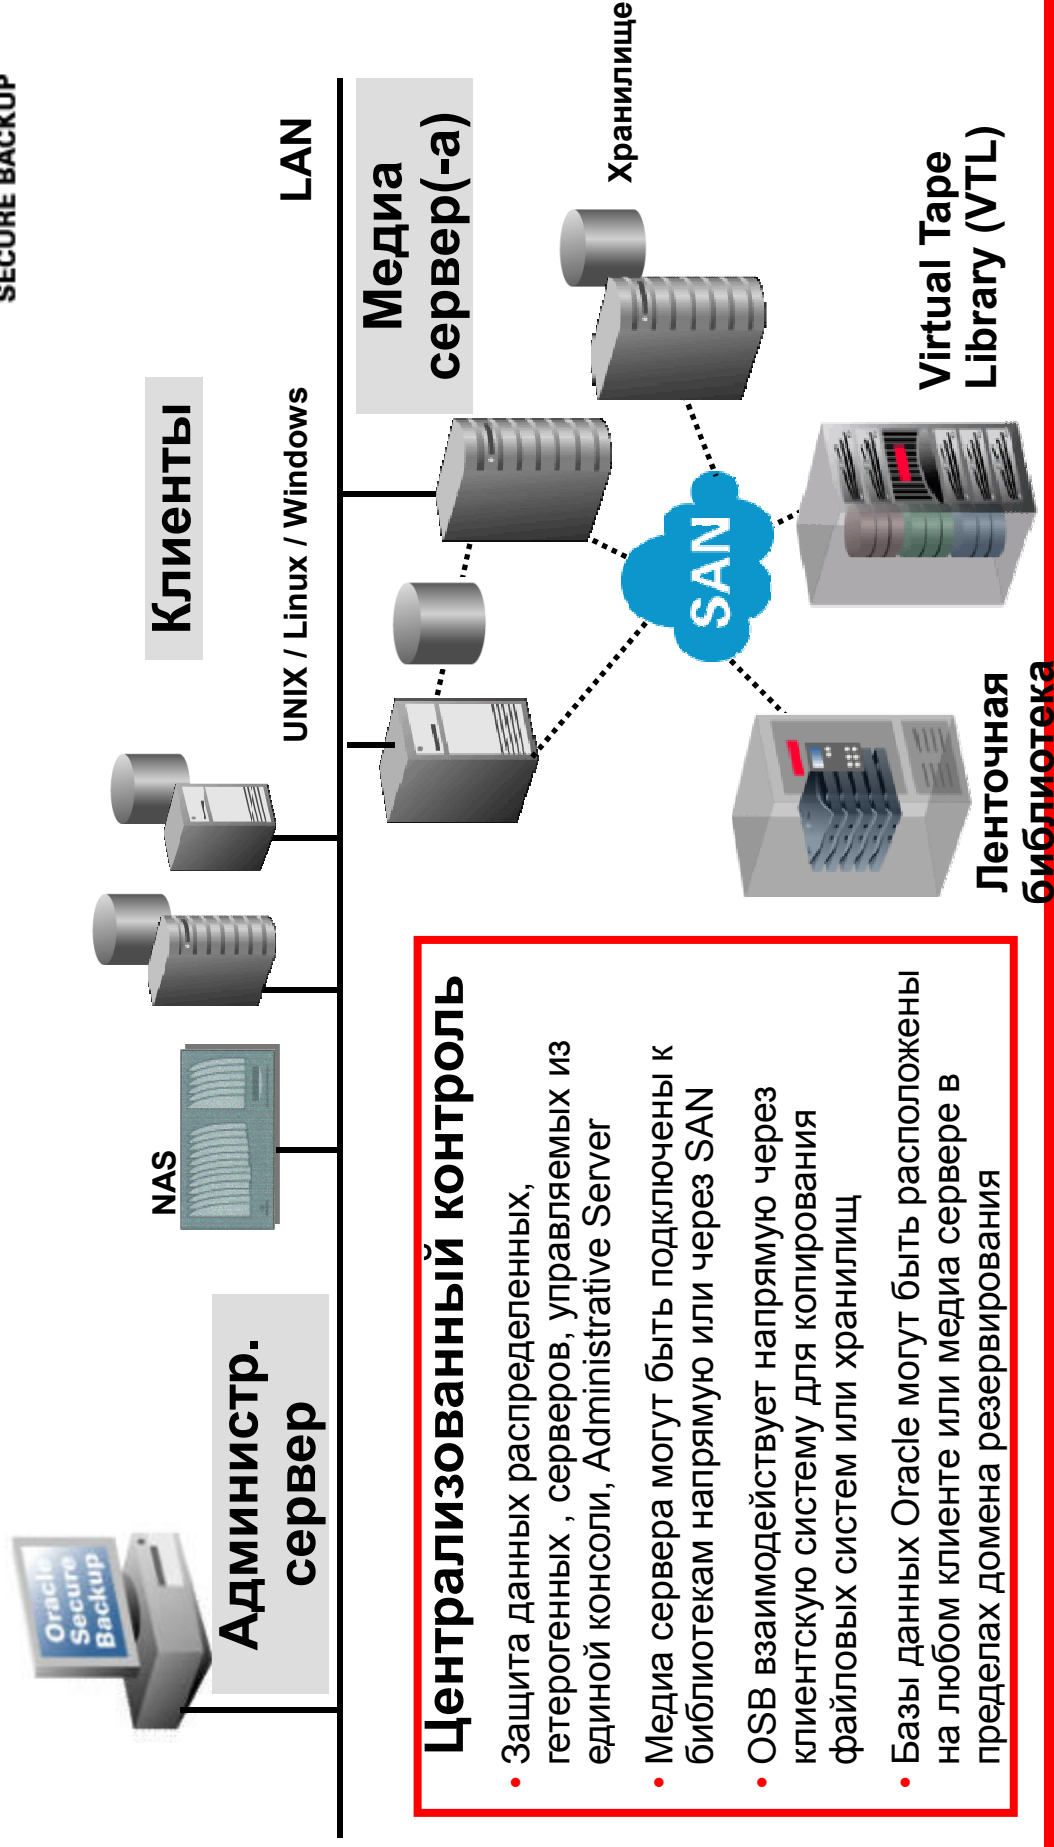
SECURE BACKUP

Oracle Secure Backup

Администр. сервер

NAS

Клиенты

UNIX / Linux / Windows

LAN

Медиа сервер(-а)

Хранилище

SAN

Virtual Tape Library (VTL)

Ленточная библиотека

Централизованный контроль

• Защита данных распределенных, гетерогенных , серверов, управляемых из единой консоли, Administrative Server

• Медиа сервера могут быть подключены к библиотекам напрямую или через SAN

• OSB взаимодействует напрямую через клиентскую систему для копирования файловых систем или хранилищ

• Базы данных Oracle могут быть расположены на любом клиенте или медиа сервере в пределах домена резервирования